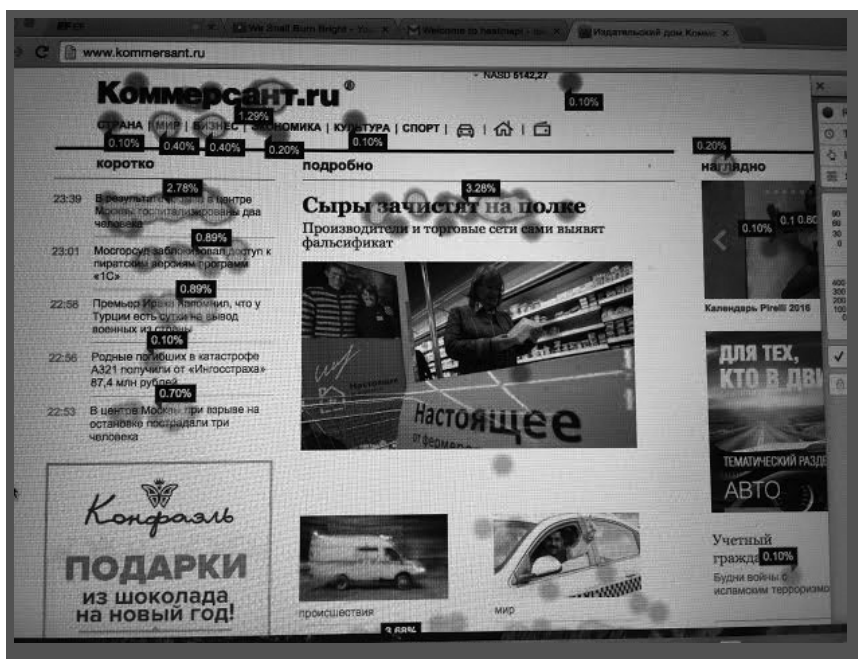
We Shall Burn Bright - Yo
Welcome to heatmap
Издательский дом Комм

www.kommersant.ru

Коммерсант.ru®

NASD 5142,27

0.10%

1.29%

СТРАНА | МИР | БИЗНЕС | ЭКОНОМИКА | КУЛЬТУРА | СПОРТ |

0.10% 0.40% 0.40% 0.20% 0.10% 0.20%

коротко

подробно

наглядно

2.78%

3.28%

23:39 В результате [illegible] в центре Москвы госпитализированы два человека

0.89%

23:01 Мосгорсуд заблокировал доступ к пиратским версиям программ «1С»

0.89%

22:58 Премьер Ирака заявил, что у Турции есть сутки на вывод военных из страны

0.10%

22:56 Родные погибших в катастрофе А321 получили от «Ингосстраха» 87,4 млн рублей

0.70%

22:53 В центре Москвы при взрыве на остановке пострадали три человека

Сыры зачистят на полке

Производители и торговые сети сами выявят фальсификат

Настоящее

от фермеров

0.10% 0.1 0.80

Календарь Pirelli 2016

ДЛЯ ТЕХ, КТО В ДВИ

ТЕМАТИЧЕСКИЙ РАЗДЕ

АВТО

Конфаэль

ПОДАРКИ из шоколада на новый год!

происшествия

мир

3.68%

Учетный гражда

0.10%

Будни войны с исламским терроризмо